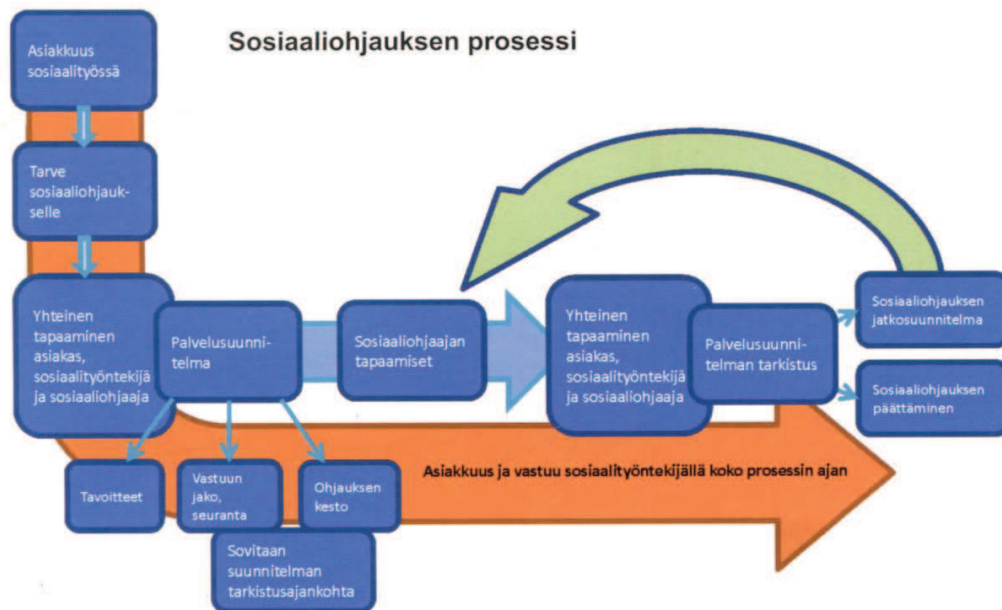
Sosiaaliohjauksen prosessi

Asiakkuus sosiaalityössä

Tarve sosiaaliohjaukselle

Yhteinen tapaaminen asiakas, sosiaalityöntekijä ja sosiaaliohjaaja

Palvelusuunnitelma

Sosiaaliohjaajan tapaamiset

Yhteinen tapaaminen asiakas, sosiaalityöntekijä ja sosiaaliohjaaja

Palvelusuunnitelman tarkistus

Sosiaaliohjauksen jatkosuunnitelma

Sosiaaliohjauksen päättäminen

Tavoitteet

Vastuun jako, seuranta

Ohjauksen kesto

Sovitaan suunnitelman tarkistusajankohta

Asiakkuus ja vastuu sosiaalityöntekijällä koko prosessin ajan